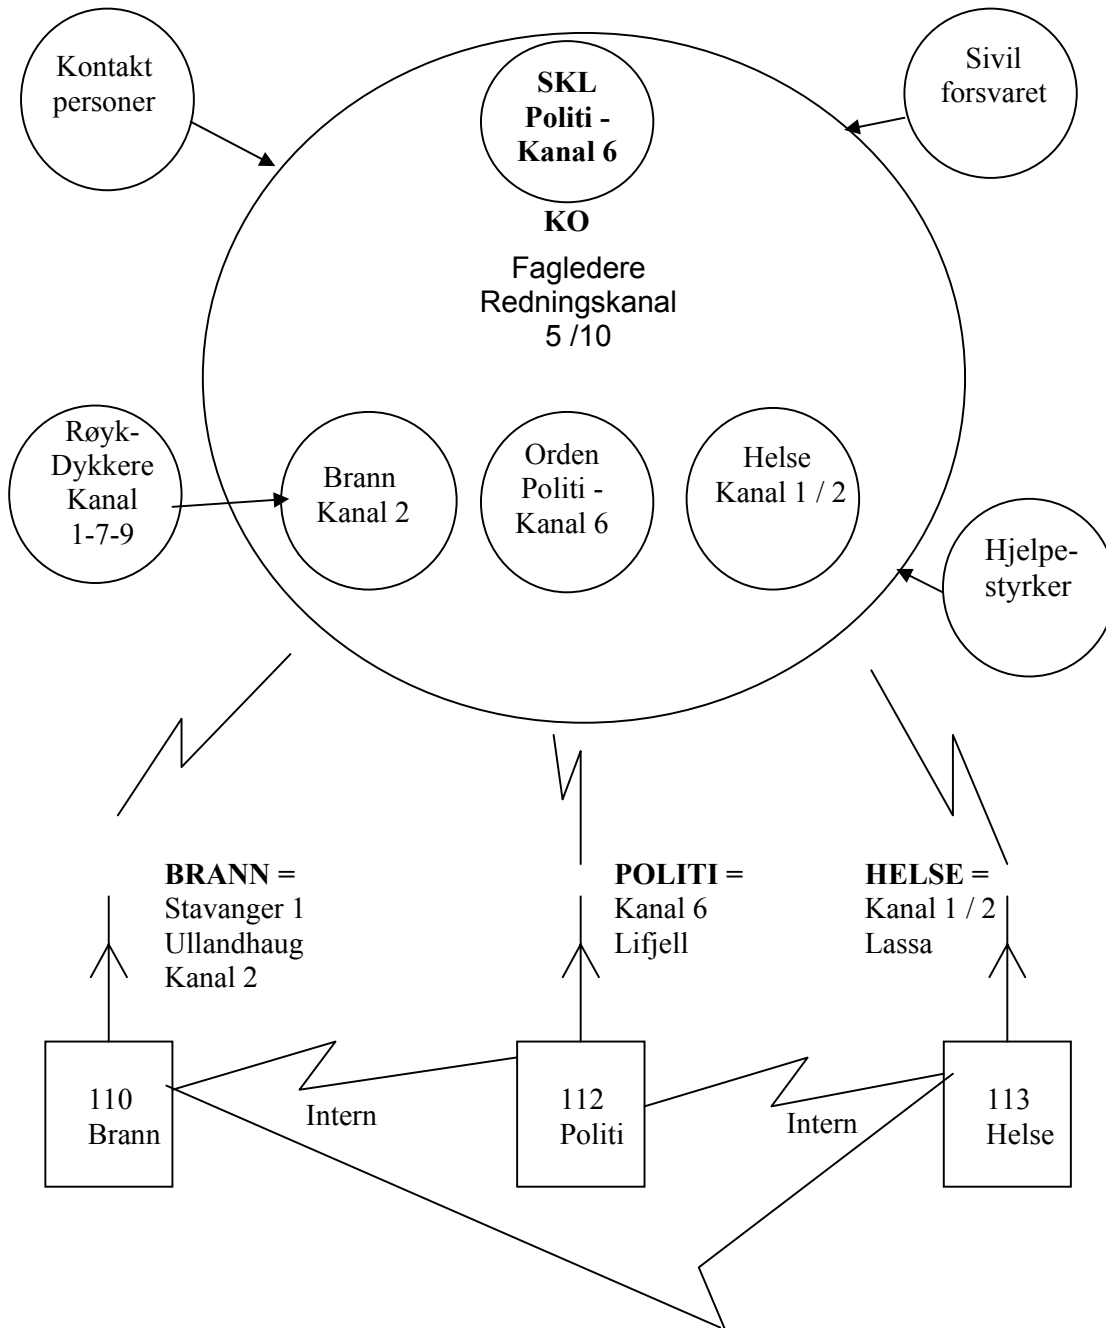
Kontakt personer

SKL Politi - Kanal 6

Sivil forsvaret

KO

Fagledere Redningskanal 5 /10

Røyk-Dykkere Kanal 1-7-9

Brann Kanal 2

Orden Politi - Kanal 6

Helse Kanal 1 / 2

Hjelpe-styrker

**BRANN =** Stavanger 1 Ullandhaug Kanal 2

**POLITI =** Kanal 6 Lifjell

**HELSE =** Kanal 1 / 2 Lassa

110 Brann

Intern

112 Politi

Intern

113 Helse